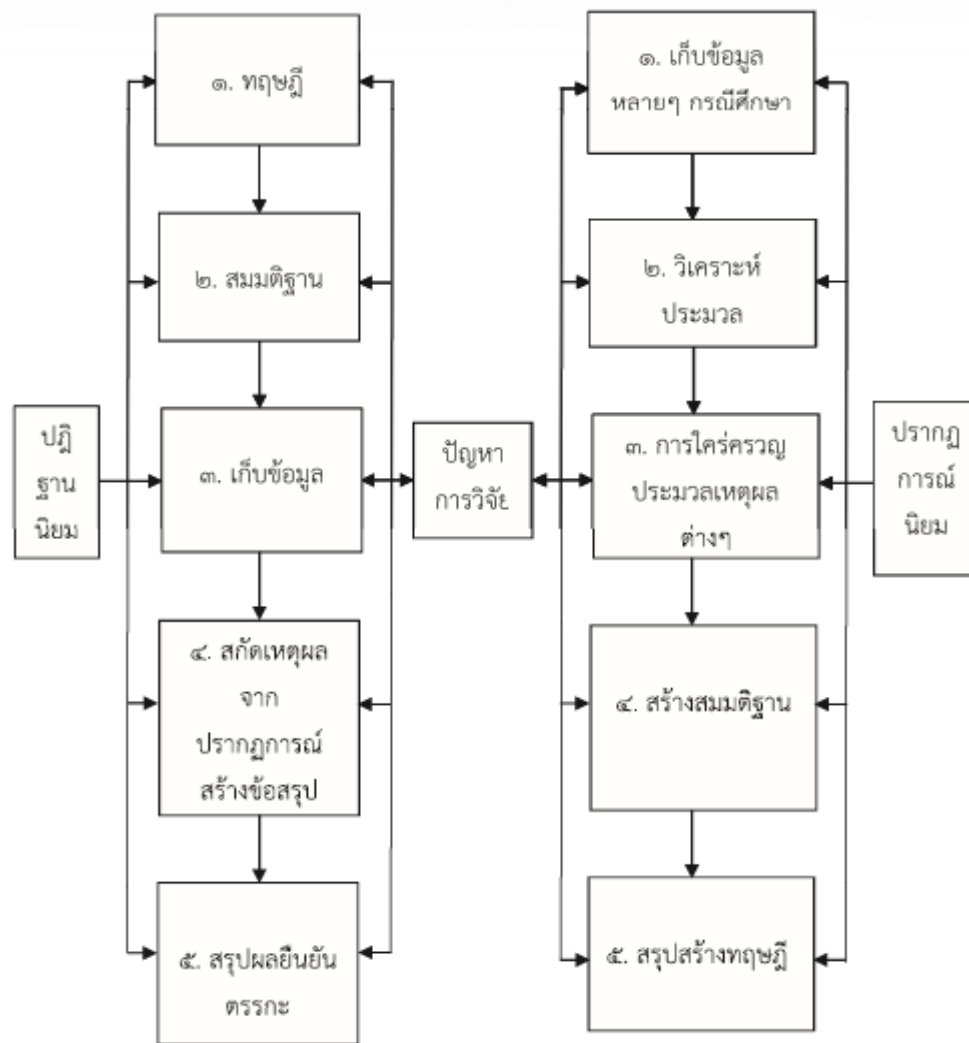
๑. ทฤษฎี

๒. สมมติฐาน

๓. เก็บข้อมูล

๔. สกัดเหตุผล จาก ปรากฏการณ์ สร้างข้อสรุป

๕. สรุปผลยืนยัน ตรรกะ

ปฏิ ฐาน นิยม

ปัญหา การวิจัย

๑. เก็บข้อมูล หลายๆ กรณีศึกษา

๒. วิเคราะห์ ประมวล

๓. การใคร่ครวญ ประมวลเหตุผล ต่างๆ

๔. สร้างสมมติฐาน

๕. สรุปสร้างทฤษฎี

ปรากฏ การณ์ นิยม